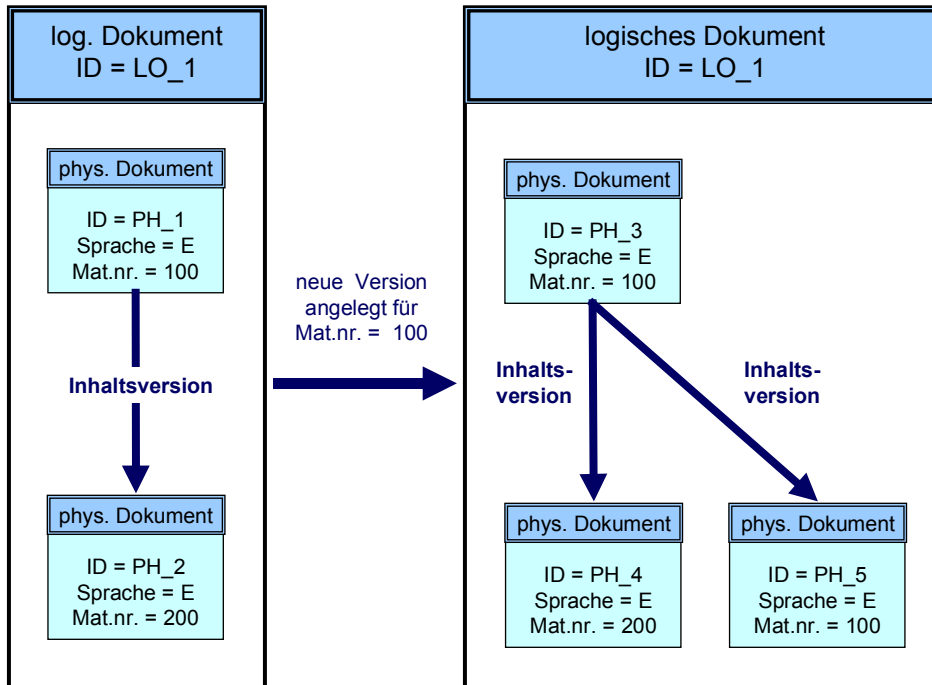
log. Dokument
ID = LO_1

phys. Dokument

ID = PH_1
Sprache = E
Mat.nr. = 100

Inhaltsversion

phys. Dokument

ID = PH_2
Sprache = E
Mat.nr. = 200

neue Version angelegt für Mat.nr. = 100

logisches Dokument
ID = LO_1

phys. Dokument

ID = PH_3
Sprache = E
Mat.nr. = 100

Inhaltsversion

Inhaltsversion

phys. Dokument

ID = PH_4
Sprache = E
Mat.nr. = 200

phys. Dokument

ID = PH_5
Sprache = E
Mat.nr. = 100